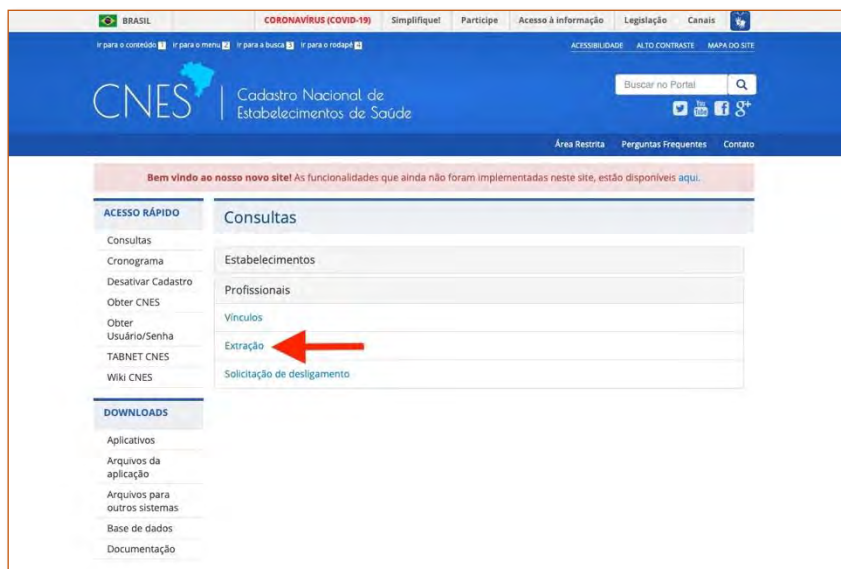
BRASIL CORONAVÍRUS (COVID-19) Simplifique! Participe Acesso à informação Legislação Canais

Ir para o conteúdo 1 Ir para o menu 2 Ir para a busca 3 Ir para o rodapé 4

ACESSIBILIDADE ALTO CONTRASTE MAPA DO SITE

CNES | Cadastro Nacional de Estabelecimentos de Saúde

Buscar no Portal

Área Restrita Perguntas Frequentes Contato

Bem vindo ao nosso novo site! As funcionalidades que ainda não foram implementadas neste site, estão disponíveis aqui.

ACESSO RÁPIDO

Consultas
Cronograma
Desativar Cadastro
Obter CNES
Obter Usuário/Senha
TABNET CNES
Wiki CNES

DOWNLOADS

Aplicativos
Arquivos da aplicação
Arquivos para outros sistemas
Base de dados
Documentação

Consultas

Estabelecimentos

Profissionais

Vínculos

Extração

Solicitação de desligamento